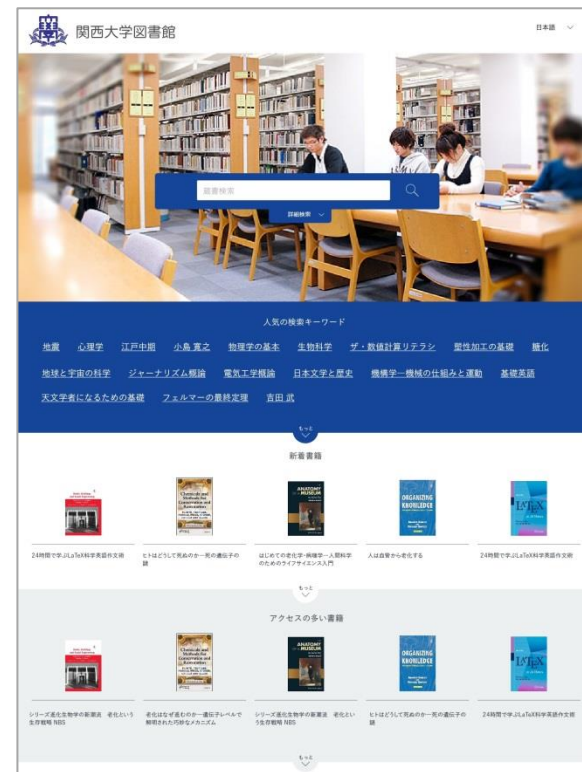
関西大学図書館

日本語

蔵書検索

詳細検索

人気の検索キーワード

地震 心理学 江戸中期 小島 寛之 物理学の基本 生物科学 ザ・数値計算リテラシ 塑性加工の基礎 糖化

地球と宇宙の科学 ジャーナリズム概論 電気工学概論 日本文字と歴史 機構学―機械の仕組みと運動 基礎英語

天文学者になるための基礎 フェルマーの最終定理 吉田 武

もっと

新着書籍

24時間で学ぶLaTeX科学英語作文術

ヒトはどうして死ぬのか―死の遺伝子の謎

はじめての老化学-病態学-人類科学のためのライフサイエンス入門

人は自食から老化する

24時間で学ぶLaTeX科学英語作文術

もっと

アクセスの多い書籍

シリーズ進化生物学の新潮流 老化という生存戦略 NBS

老化はなぜ進むのか―遺伝子レベルで解明された巧妙なメカニズム

シリーズ進化生物学の新潮流 老化という生存戦略 NBS

ヒトはどうして死ぬのか―死の遺伝子の謎

24時間で学ぶLaTeX科学英語作文術

もっと